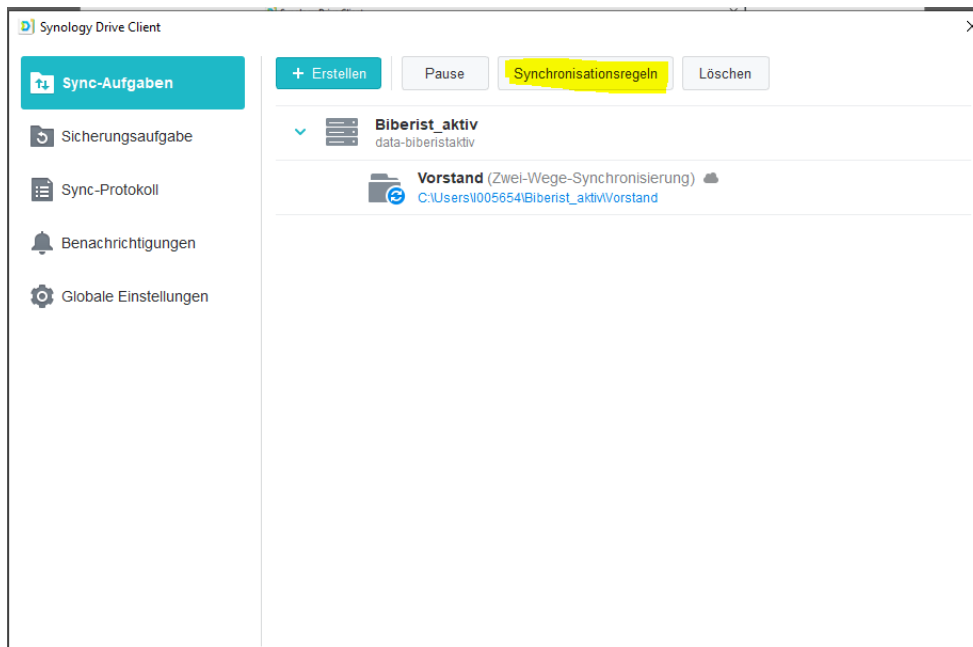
Synology Drive Client

Sync-Aufgaben

Sicherungsaufgabe

Sync-Protokoll

Benachrichtigungen

Globale Einstellungen

+ Erstellen

Pause

Synchronisationsregeln

Löschen

Biberist_aktiv
data-biberistaktiv

Vorstand (Zwei-Wege-Synchronisierung)
C:\Users\I005654\Biberist_aktiv\Vorstand